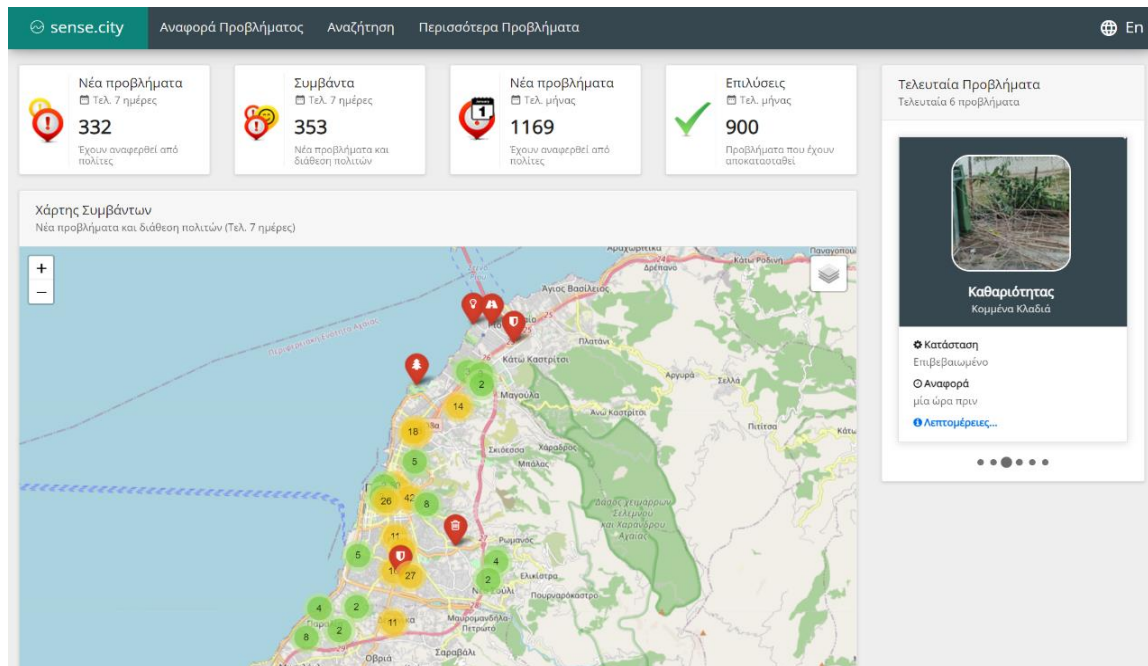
sense.city Αναφορά Προβλήματος Αναζήτηση Περισσότερα Προβλήματα En

Νέα προβλήματα
Τελ. 7 ημέρες
332
Έχουν αναφερθεί από πολίτες

Συμβάντα
Τελ. 7 ημέρες
353
Νέα προβλήματα και διάθεση πολιτών

Νέα προβλήματα
Τελ. μήνας
1169
Έχουν αναφερθεί από πολίτες

Επιλύσεις
Τελ. μήνας
900
Προβλήματα που έχουν αποκατασταθεί

Χάρτης Συμβάντων
Νέα προβλήματα και διάθεση πολιτών (Τελ. 7 ημέρες)

+
−

Αρχαγγελικά Δρέπανο Κάτω Ροδινή Παναγοπούλα Άγιος Βασίλειος Πλατάνι Κάτω Καστρίτσι Αργυρά Σελλά Μαγούλα Άνω Καστρίτσι Πιτίτσα Κάτω Σκιόεσσα Χαράδρος Μιτόλας Δάσος Σελλά Ρωμανός Ελικίστρα Πουρναροκάστρο Μαυρομανδήλα Πετρωτό Σαραβάλι Οβρυά

2 14 18 5 26 42 8 11 5 16 27 4 2 4 2 2 11 8

Τελευταία Προβλήματα
Τελευταία 6 προβλήματα

Καθαριότητας
Κομμένα Κλαδιά

Κατάσταση
Επιβεβαιωμένο
Αναφορά
μία ώρα πριν
Λεπτομέρειες...